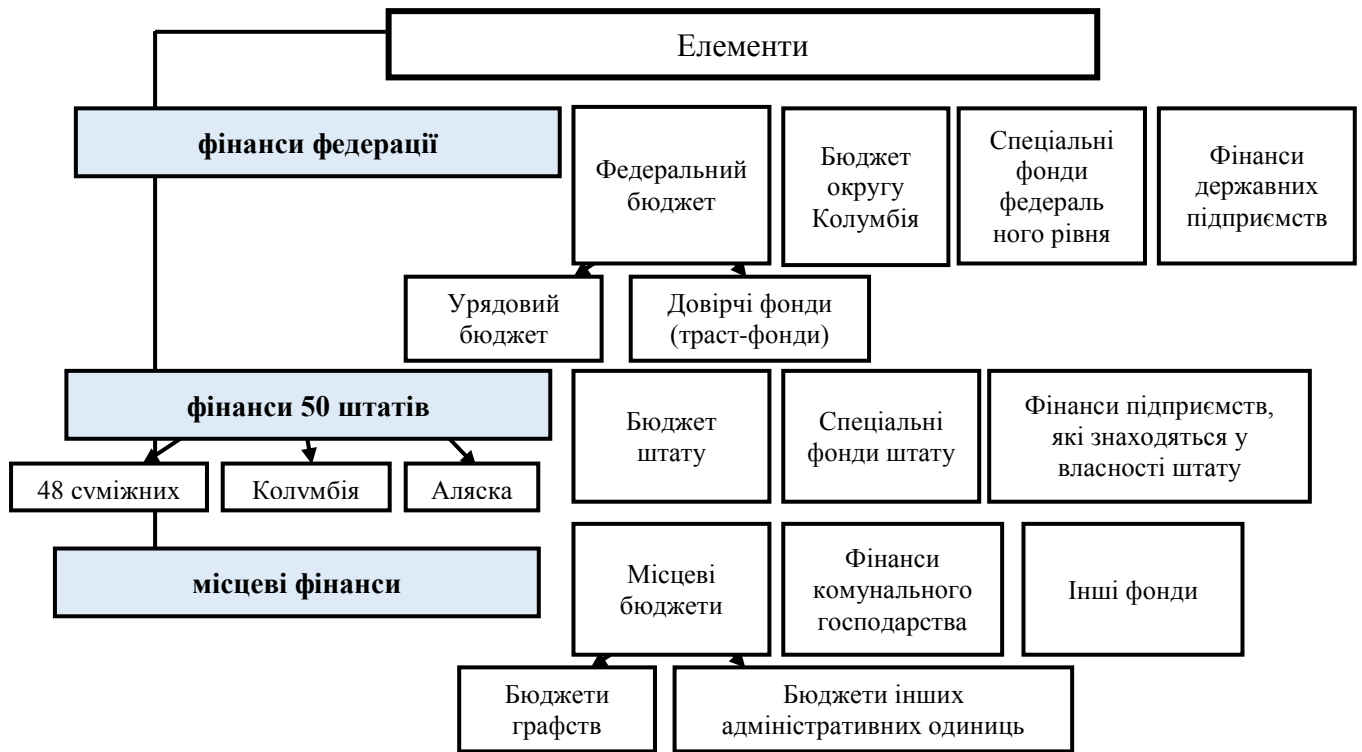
Елементи

фінанси федерації

Федеральний бюджет

Бюджет округу Колумбія

Спеціальні фонди федераль ного рівня

Фінанси державних підприємств

Урядовий бюджет

Довірчі фонди (траст-фонди)

фінанси 50 штатів

Бюджет штату

Спеціальні фонди штату

Фінанси підприємств, які знаходяться у власності штату

48 суміжних

Колумбія

Аляска

місцеві фінанси

Місцеві бюджети

Фінанси комунального господарства

Інші фонди

Бюджети графств

Бюджети інших адміністративних одиниць